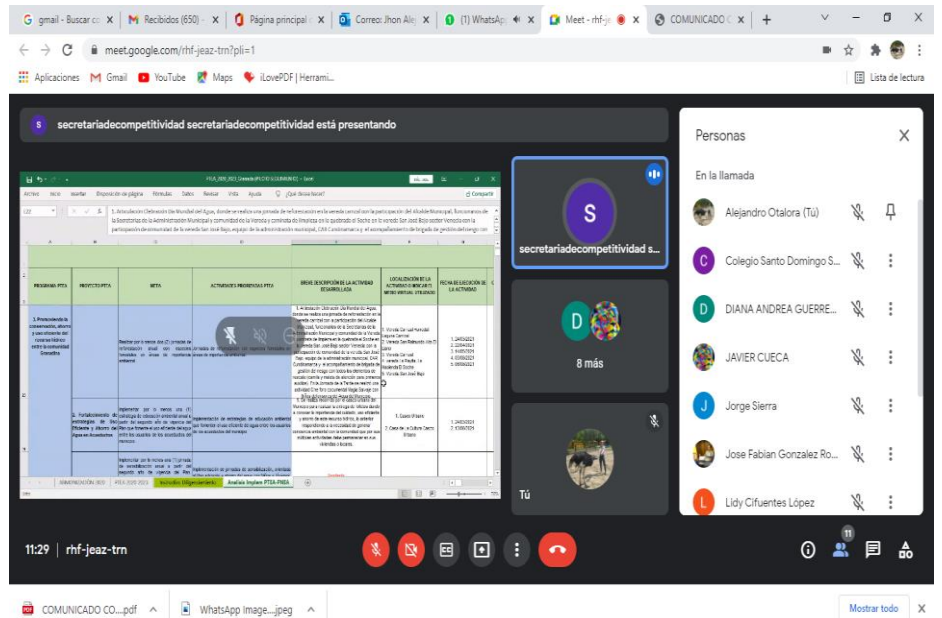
G gmail - Buscar co X | M Recibidos (650) - X | Página principal X | Correo: Jhon Ale X | (1) WhatsApp X | Meet - rhf-je X | COMUNICADO X | +

meet.google.com/rhf-jeaz-trn?pli=1

Aplicaciones M Gmail YouTube Maps iLovePDF | Herrami...

Lista de lectura

S secretariadecompetitividad secretariadecompetitividad está presentando

PTEA_2020_2023_Granada [ACCESO SOLAMENTE] - Excel

Archivo Inicio Insertar Disposición de página Fórmulas Datos Revisar Vista Ayuda ¿Qué desea hacer?

Compartir

1. Articulación Celebración Día Mundial del Agua, donde se realiza una jornada de reforestación en la vereda ... con la participación del Alcalde Municipal, funcionarios de la Secretaría de la Administración Municipal y comunidad de la Vereda y comunidad de Amadeus en la quebrada el Socho en la vereda San José Bajo sector Venecia con la participación de comunidad de la vereda San José Bajo, equipo de la administración municipal, CAR Cundinamarca y el acompañamiento de brigada de gestión del riesgo con

| PROGRAMA PTEA | PROYECTO PTEA | META | ACTIVIDADES PROPUESTAS PTEA | BREVE DESCRIPCIÓN DE LA ACTIVIDAD DESARROLLADA | LOCALIZACIÓN DE LA ACTIVIDAD O INDICAR EL MEDIO VIRTUAL UTILIZADO | FECHA DE EJECUCIÓN DE LA ACTIVIDAD |
|---|---|---|---|---|---|---|
| 1. Promoviendo la conservación, ahorro y uso eficiente del recurso hídrico entre la comunidad Granadina | | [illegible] | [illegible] | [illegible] | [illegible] | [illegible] |
| | 2. Fortalecimiento de estrategias de Uso Eficiente y Ahorro de Agua en Acueductos | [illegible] | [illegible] | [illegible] | 1. Casco Urbano 2. Casa de la Cultura Casco Urbano | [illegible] |

SEMAFORIZACIÓN 2020 | PTEA 2020-2023 | Instructivo Diligenciamiento | Análisis Implem PTEA-PMEA

secretariadecompetitividad s...

8 más

Tú

Personas

En la llamada

Alejandro Otalora (Tú)
Colegio Santo Domingo S...
DIANA ANDREA GUERRE...
JAVIER CUECA
Jorge Sierra
Jose Fabian Gonzalez Ro...
Lidy Cifuentes López

11:29 | rhf-jeaz-trn

11

COMUNICADO CO....pdf ^ WhatsApp Image....jpeg ^ Mostrar todo X